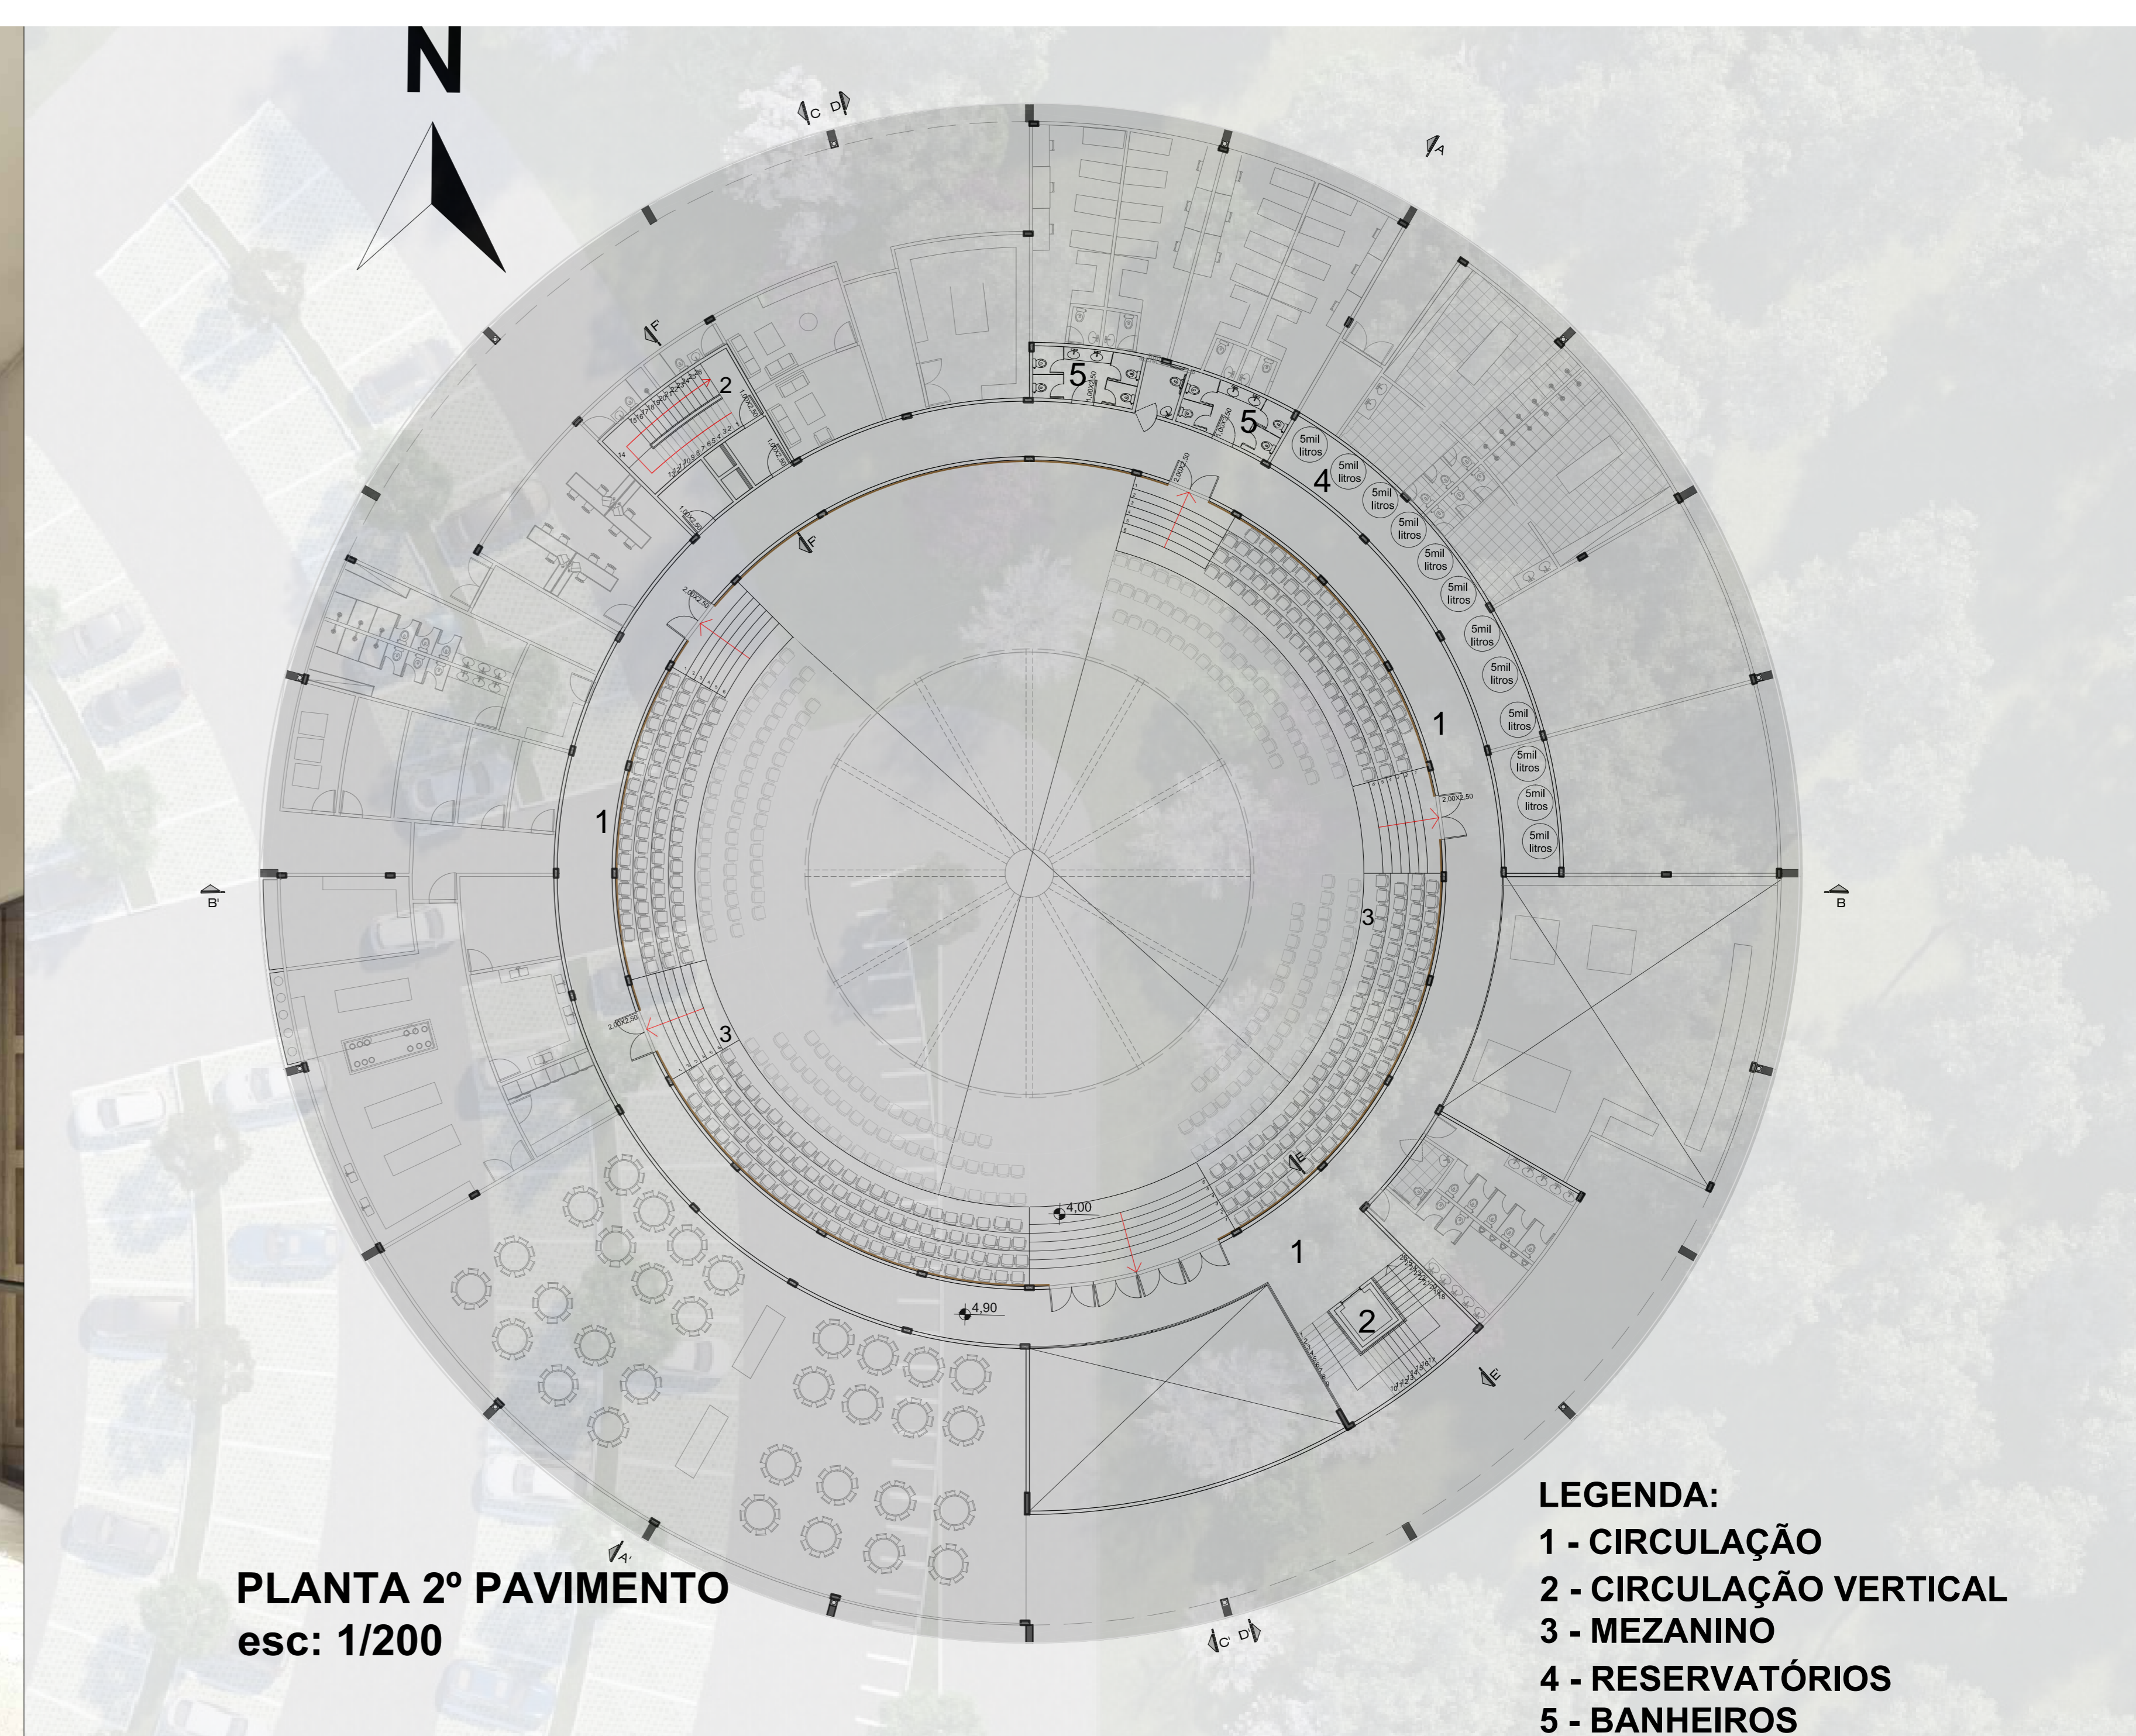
N

C D

A

F

2

5

5

5mil litros

5mil litros

5mil litros

5mil litros

5mil litros

5mil litros

5mil litros

5mil litros

5mil litros

5mil litros

5mil litros

5mil litros

4

F

2,00X2,50

2,00X2,50

2,00X2,50

2,00X2,50

1

1

B'

B

3

3

E

4,00

1

4,90

2

E

A'

C' D'

PLANTA 2º PAVIMENTO
esc: 1/200

LEGENDA:
1 - CIRCULAÇÃO
2 - CIRCULAÇÃO VERTICAL
3 - MEZANINO
4 - RESERVATÓRIOS
5 - BANHEIROS